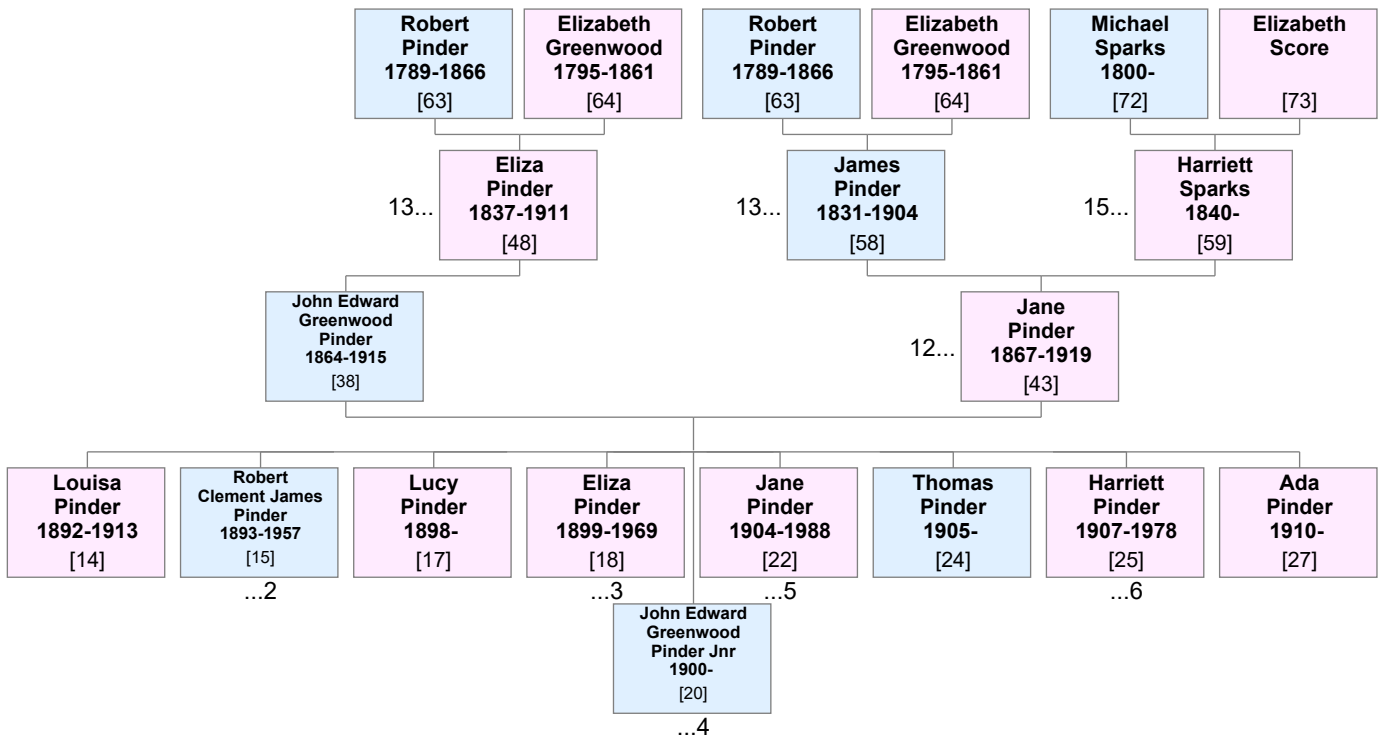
Robert Pinder 1789-1866 [63]

Elizabeth Greenwood 1795-1861 [64]

Robert Pinder 1789-1866 [63]

Elizabeth Greenwood 1795-1861 [64]

Michael Sparks 1800- [72]

Elizabeth Score [73]

13... Eliza Pinder 1837-1911 [48]

13... James Pinder 1831-1904 [58]

15... Harriett Sparks 1840- [59]

John Edward Greenwood Pinder 1864-1915 [38]

12... Jane Pinder 1867-1919 [43]

Louisa Pinder 1892-1913 [14]

Robert Clement James Pinder 1893-1957 [15]
...2

Lucy Pinder 1898- [17]

Eliza Pinder 1899-1969 [18]
...3

Jane Pinder 1904-1988 [22]
...5

Thomas Pinder 1905- [24]

Harriett Pinder 1907-1978 [25]
...6

Ada Pinder 1910- [27]

John Edward Greenwood Pinder Jnr 1900- [20]
...4